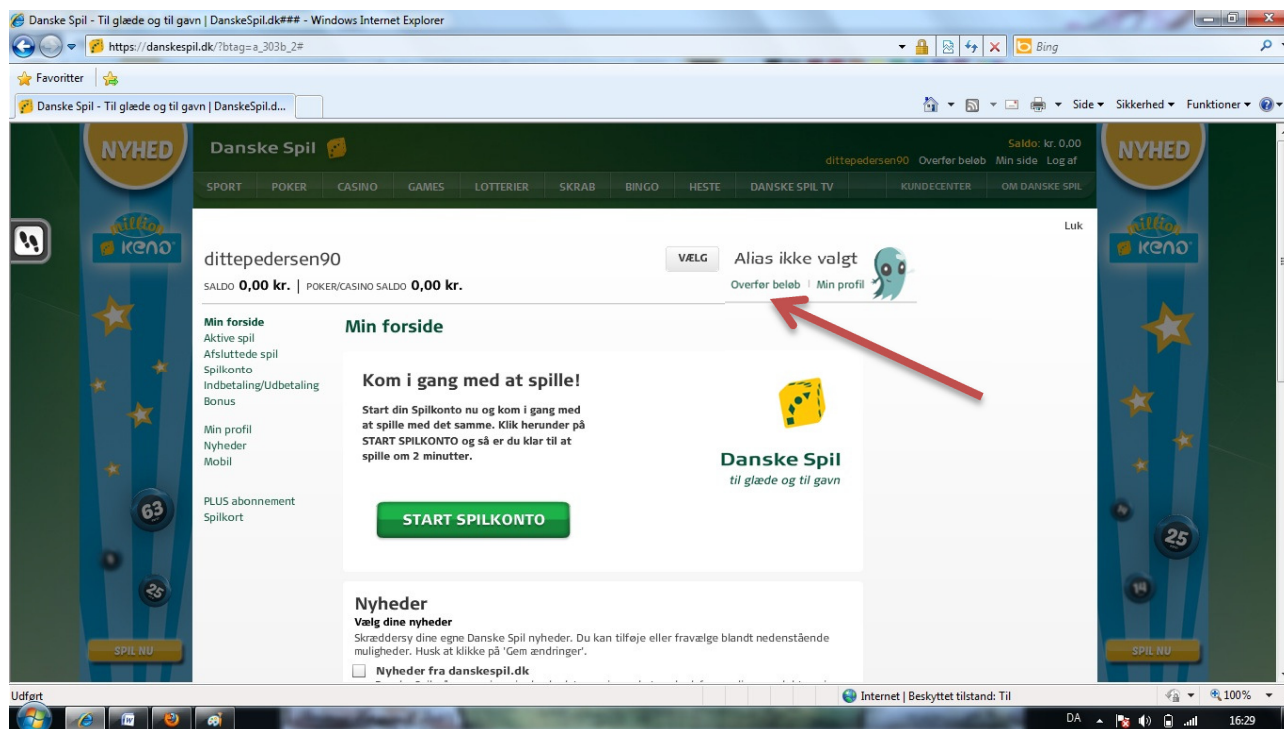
Danske Spil - Til glæde og til gavn | DanskeSpil.dk### - Windows Internet Explorer

https://danskespil.dk/?btag=a_303b_2#

Bing

Favoritter

Danske Spil - Til glæde og til gavn | DanskeSpil.d...

Side ▾ Sikkerhed ▾ Funktioner ▾

NYHED

Danske Spil

Saldo: kr. 0,00

dittepedersen90 Overfør beløb Min side Log af

SPORT POKER CASINO GAMES LOTTERIER SKRAB BINGO HESTE DANSKE SPIL TV KUNDECENTER OM DANSKE SPIL

NYHED

Million KENO

Luk

dittepedersen90

VÆLG

Alias ikke valgt

SALDO 0,00 kr. | POKER/CASINO SALDO 0,00 kr.

Overfør beløb | Min profil

Min forside
Aktive spil
Afsluttede spil
Spilkonto
Indbetaling/Udbetaling
Bonus

Min profil
Nyheder
Mobil

PLUS abonnement
Spilkort

Min forside

Kom i gang med at spille!

Start din Spilkonto nu og kom i gang med at spille med det samme. Klik herunder på START SPILKONTO og så er du klar til at spille om 2 minutter.

Danske Spil
til glæde og til gavn

START SPILKONTO

Nyheder

Vælg dine nyheder

Skræddersy dine egne Danske Spil nyheder. Du kan tilføje eller fravælge blandt nedenstående muligheder. Husk at klikke på 'Gem ændringer'.

Nyheder fra danskespil.dk

63

25

SPIL NU

25

14

SPIL NU

Udført

Internet | Beskyttet tilstand: Til

100%

DA

16:29